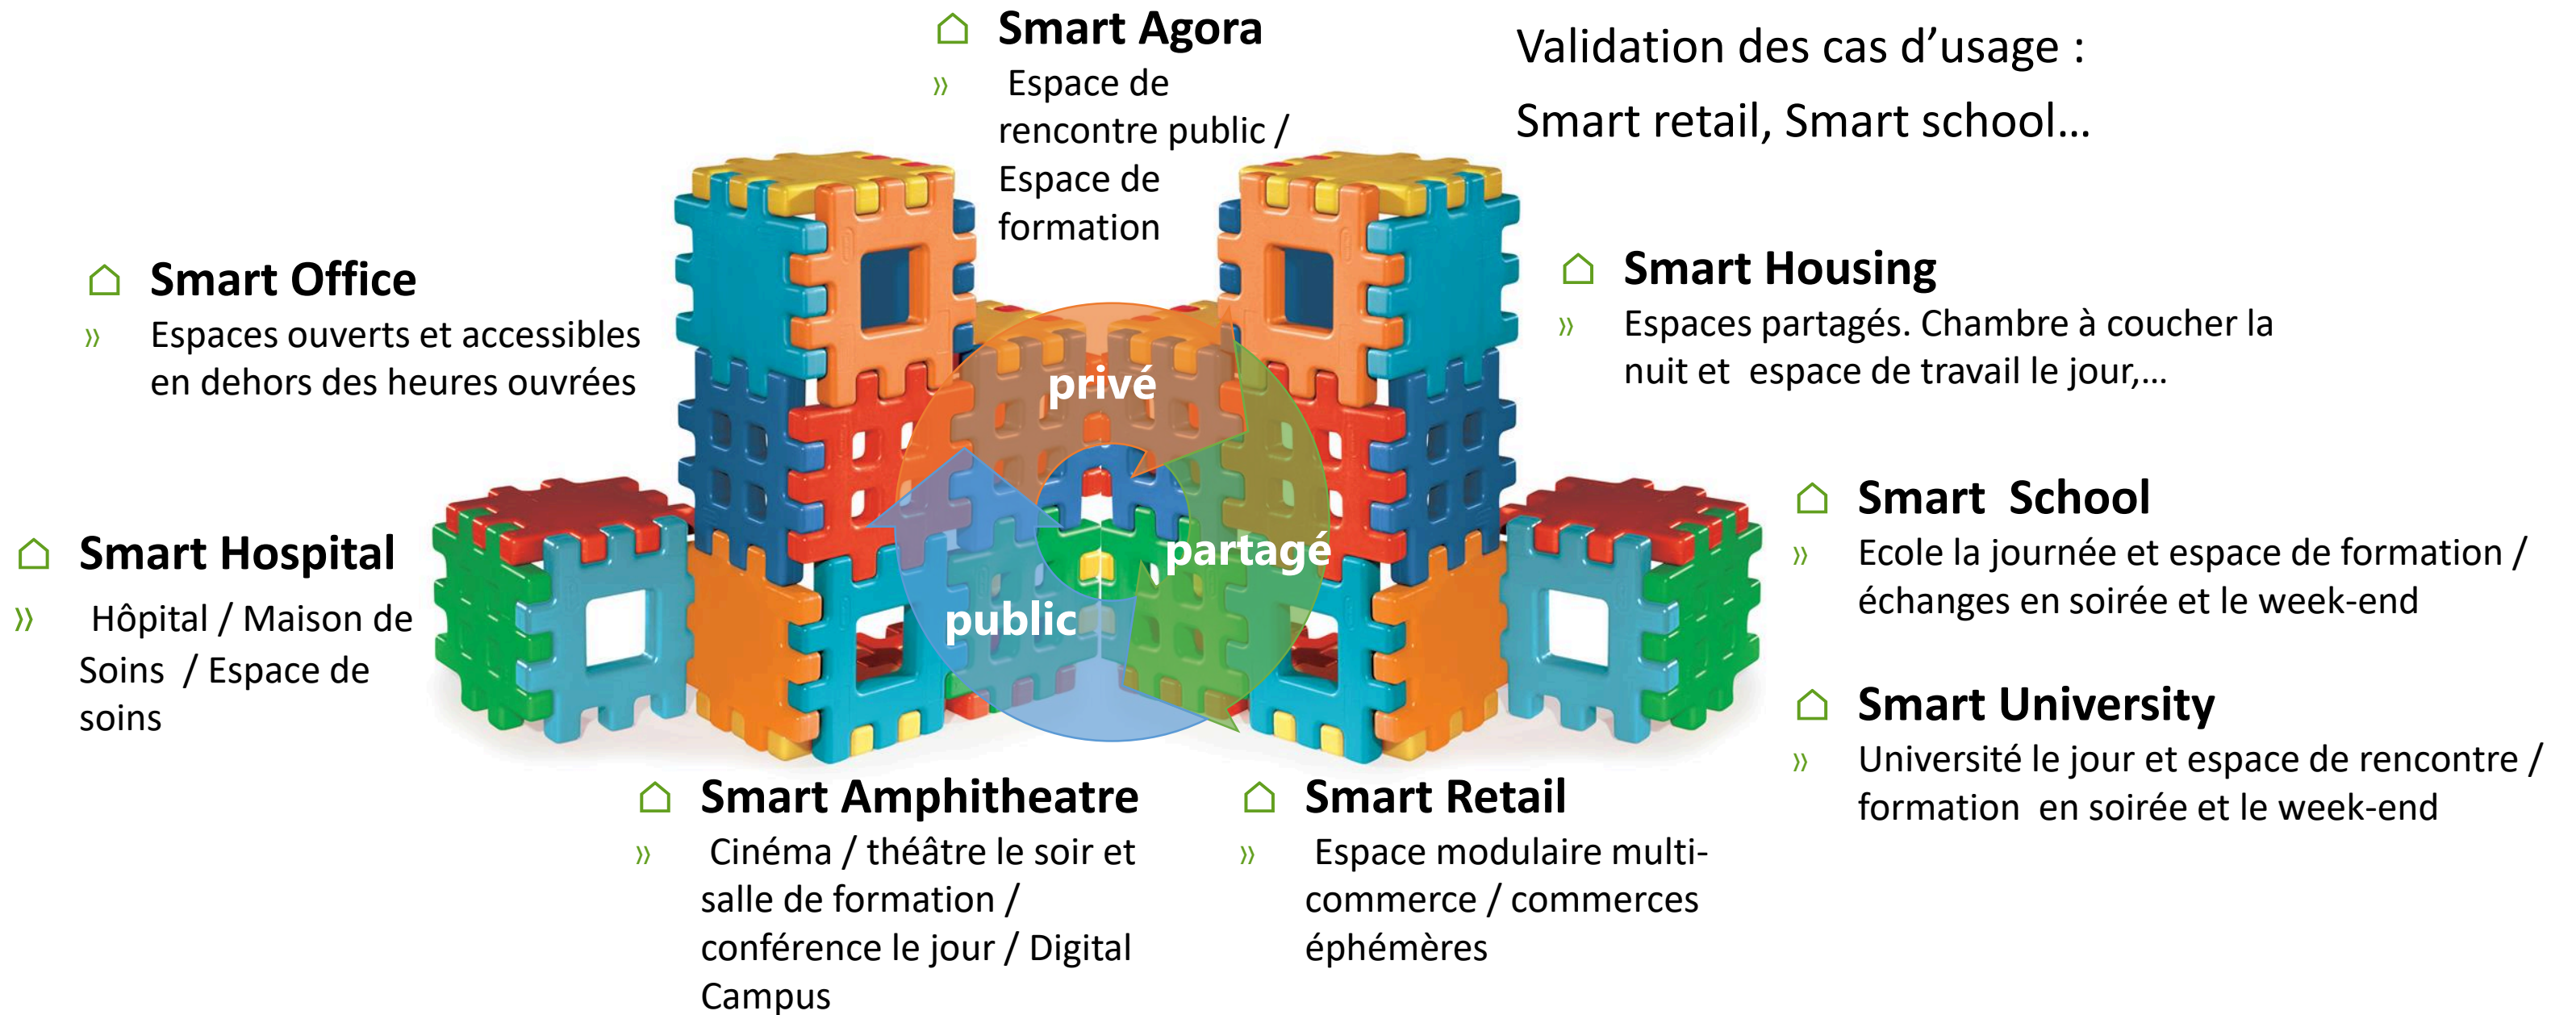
Smart Agora

» Espace de rencontre public / Espace de formation

Validation des cas d'usage :

Smart retail, Smart school…

Smart Office

» Espaces ouverts et accessibles en dehors des heures ouvrées

Smart Housing

» Espaces partagés. Chambre à coucher la nuit et espace de travail le jour,…

privé

partagé

public

Smart School

» Ecole la journée et espace de formation / échanges en soirée et le week-end

Smart Hospital

» Hôpital / Maison de Soins / Espace de soins

Smart University

» Université le jour et espace de rencontre / formation en soirée et le week-end

Smart Amphitheatre

» Cinéma / théâtre le soir et salle de formation / conférence le jour / Digital Campus

Smart Retail

» Espace modulaire multi-commerce / commerces éphémères